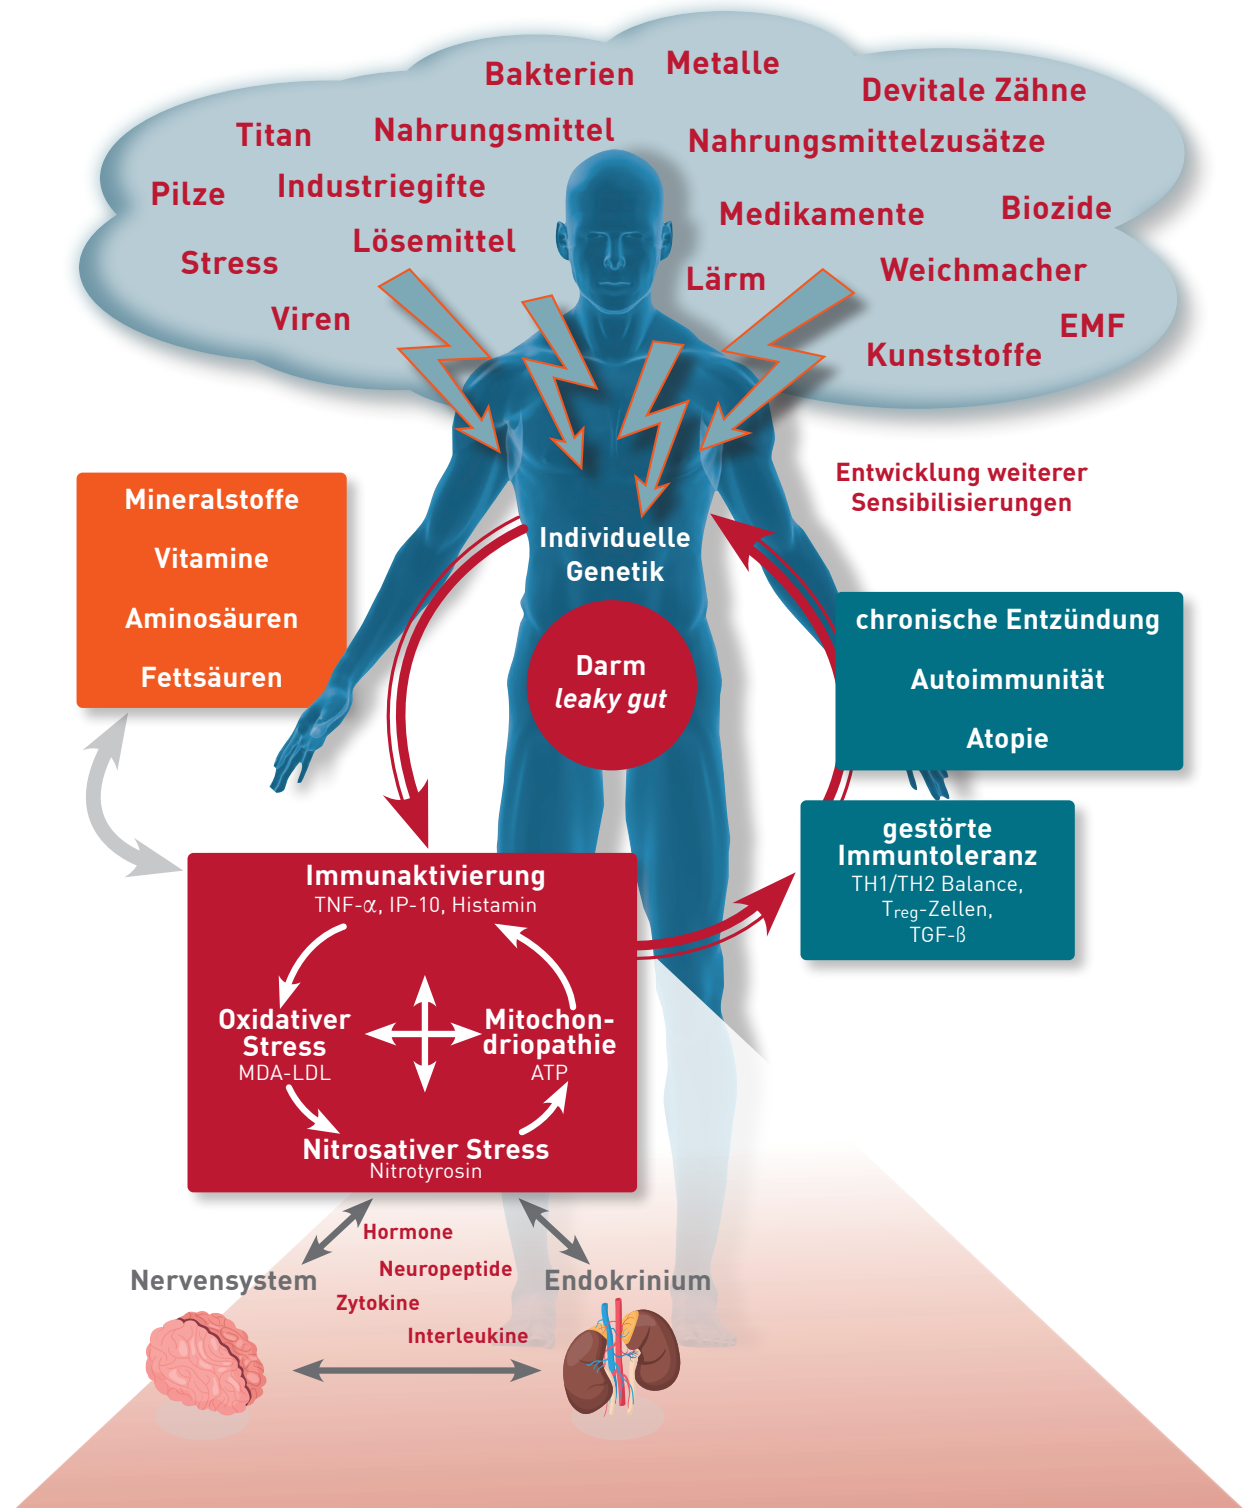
Bakterien Metalle Devitale Zähne
Titan Nahrungsmittel Nahrungsmittelzusätze
Pilze Industriegifte Medikamente Biozide
Stress Lösemittel Lärm Weichmacher
Viren EMF
Kunststoffe

Entwicklung weiterer Sensibilisierungen

Mineralstoffe
Vitamine
Aminosäuren
Fettsäuren

Individuelle Genetik

Darm
leaky gut

chronische Entzündung
Autoimmunität
Atopie

gestörte Immuntoleranz
TH1/TH2 Balance,
$T_{reg}$-Zellen,
TGF-ß

Immunaktivierung
TNF-$\alpha$, IP-10, Histamin

Oxidativer Stress
MDA-LDL

Mitochondriopathie
ATP

Nitrosativer Stress
Nitrotyrosin

Hormone
Nervensystem
Neuropeptide
Endokrinium
Zytokine
Interleukine